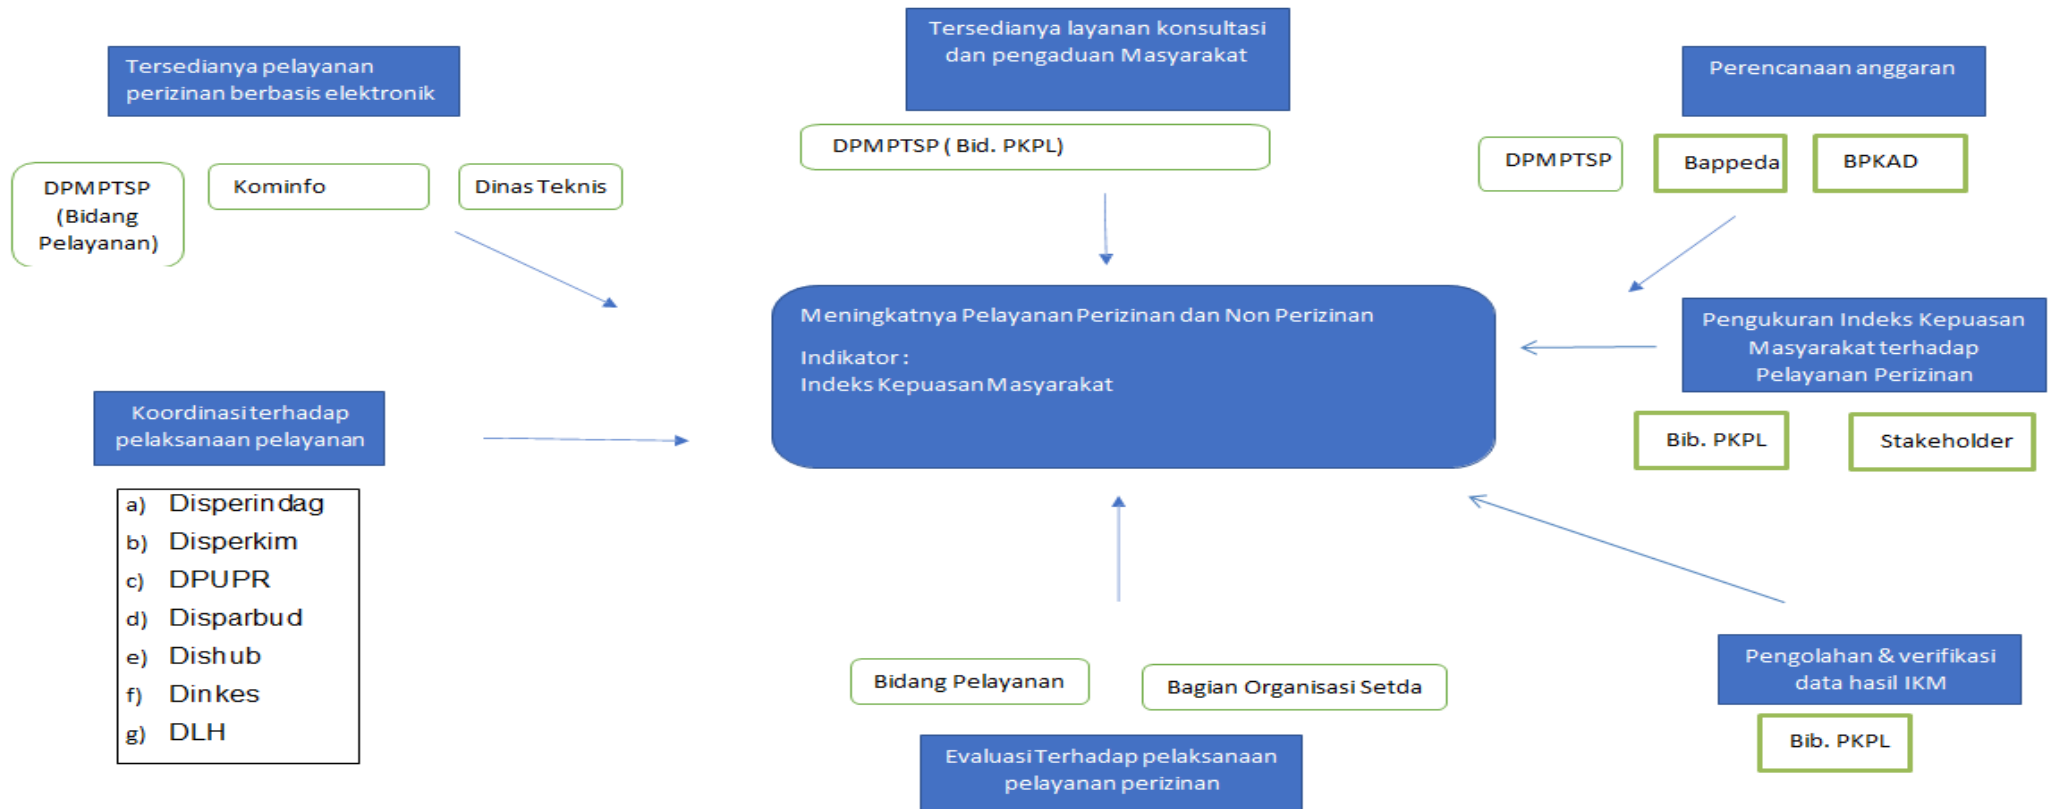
Tersedianya pelayanan perizinan berbasis elektronik

DPMPTSP (Bidang Pelayanan)

Kominfo

Dinas Teknis

Tersedianya layanan konsultasi dan pengaduan Masyarakat

DPMPTSP ( Bid. PKPL)

Perencanaan anggaran

DPMPTSP

Bappeda

BPKAD

Meningkatnya Pelayanan Perizinan dan Non Perizinan

Indikator :
Indeks Kepuasan Masyarakat

Pengukuran Indeks Kepuasan Masyarakat terhadap Pelayanan Perizinan

Bib. PKPL

Stakeholder

Koordinasi terhadap pelaksanaan pelayanan

a) Disperindag
b) Disperkim
c) DPUPR
d) Disparbud
e) Dishub
f) Dinkes
g) DLH

Bidang Pelayanan

Bagian Organisasi Setda

Evaluasi Terhadap pelaksanaan pelayanan perizinan

Pengolahan & verifikasi data hasil IKM

Bib. PKPL